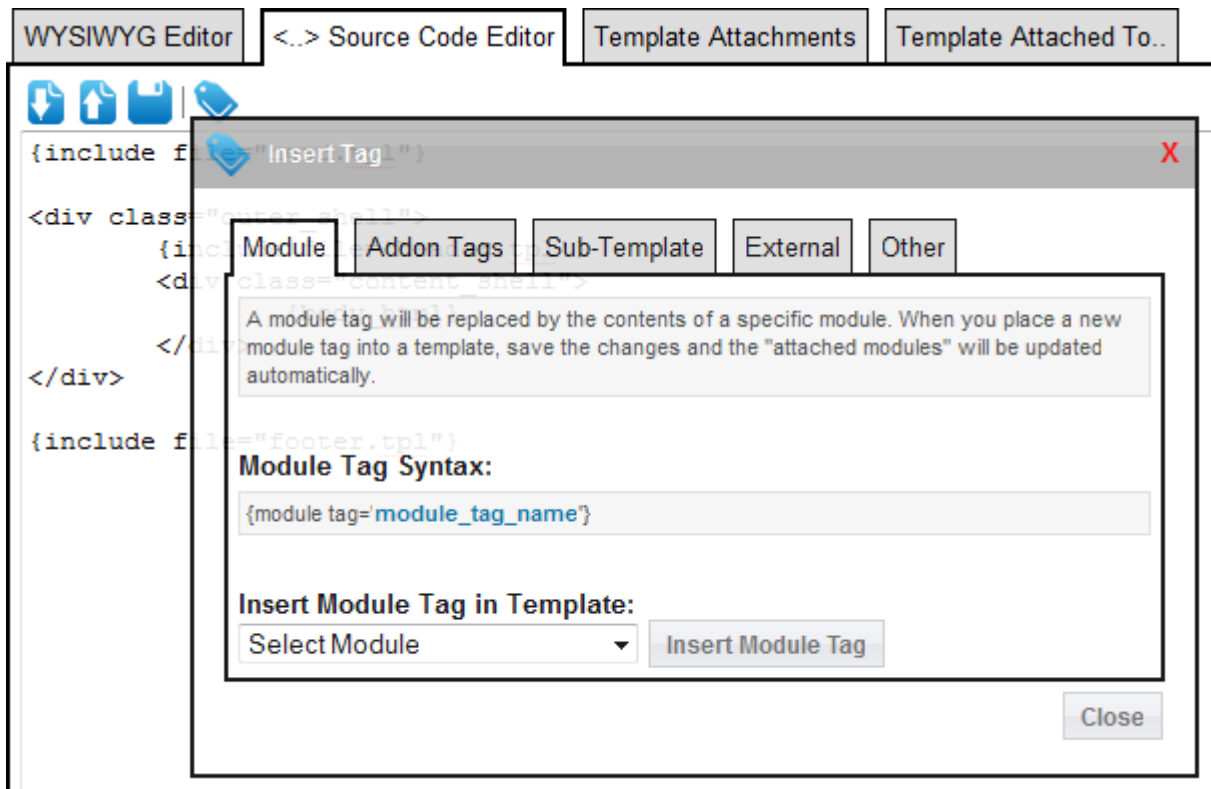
WYSIWYG Editor
<..> Source Code Editor
Template Attachments
Template Attached To..

{include fi

<div class
{inc
<di

</
</div>

{include file="footer.tpl"}

Insert Tag
X

Module
Addon Tags
Sub-Template
External
Other

A module tag will be replaced by the contents of a specific module. When you place a new module tag into a template, save the changes and the "attached modules" will be updated automatically.

Module Tag Syntax:

{module tag='module_tag_name'}

Insert Module Tag in Template:

Select Module
Insert Module Tag

Close